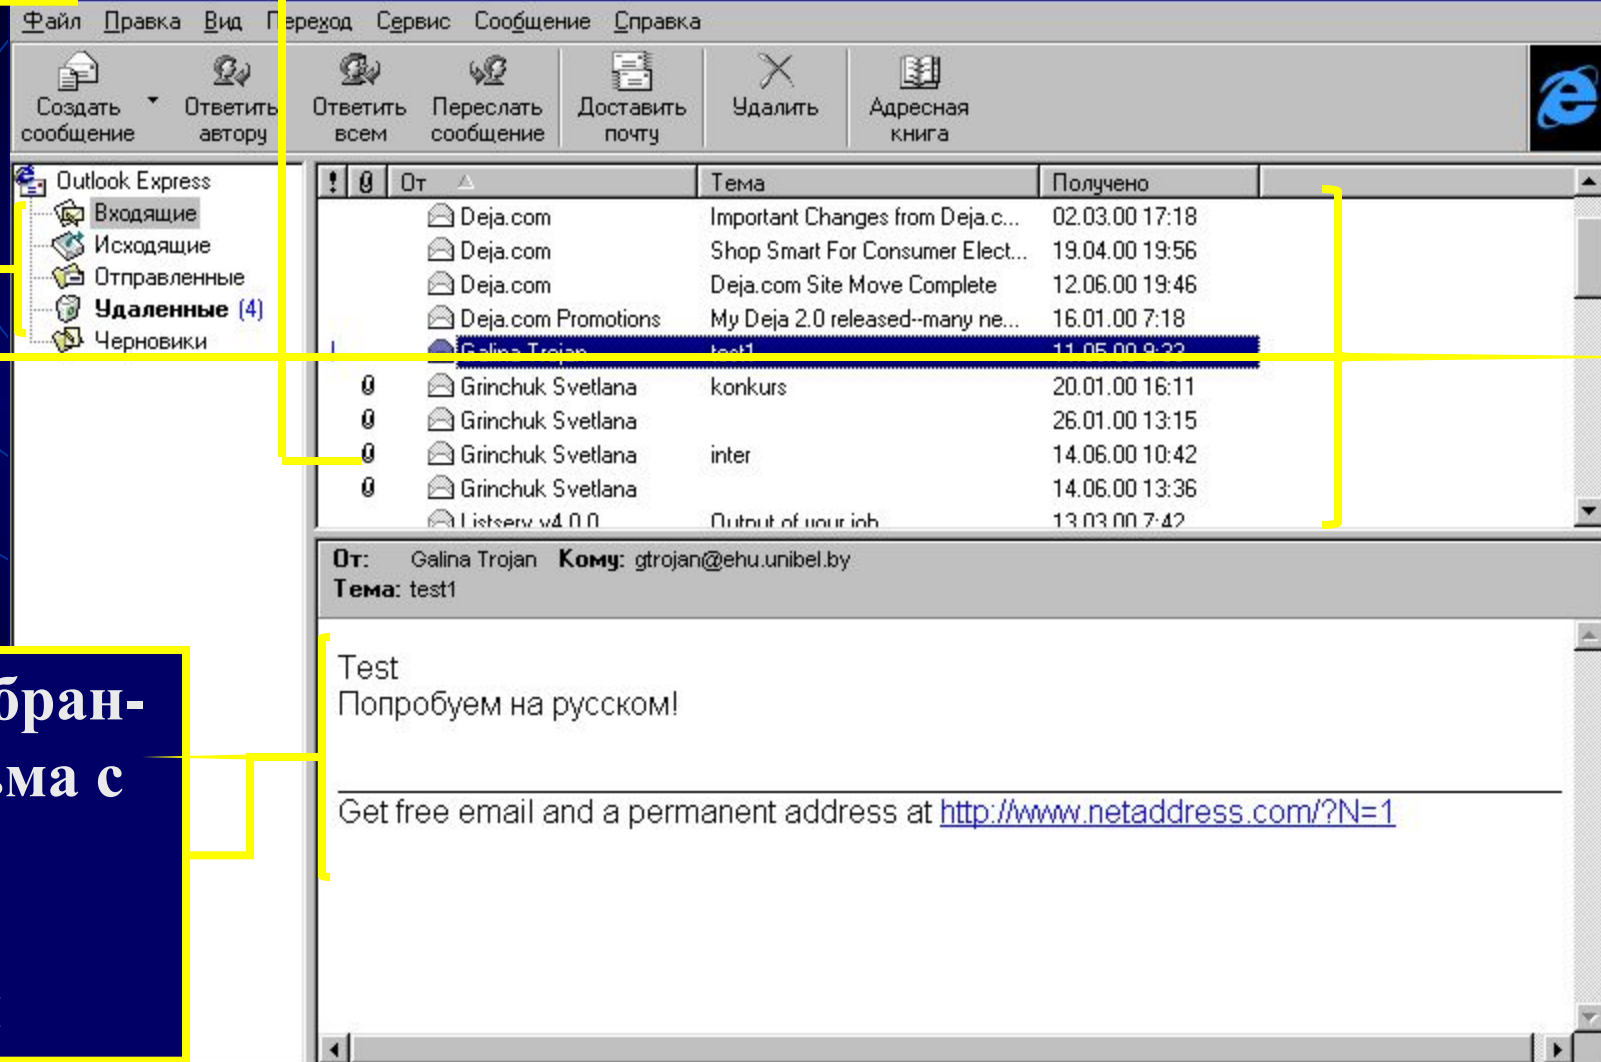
Файл Правка Вид Переход Сервис Сообщение Справка

Создать сообщение | Ответить автору | Ответить всем | Переслать сообщение | Доставить почту | Удалить | Адресная книга

Outlook Express
Входящие
Исходящие
Отправленные
Удаленные (4)
Черновики

| ! | 0 | От | Тема | Получено |
|---|---|---|---|---|
| | | Deja.com | Important Changes from Deja.c... | 02.03.00 17:18 |
| | | Deja.com | Shop Smart For Consumer Elect... | 19.04.00 19:56 |
| | | Deja.com | Deja.com Site Move Complete | 12.06.00 19:46 |
| | | Deja.com Promotions | My Deja 2.0 released--many ne... | 16.01.00 7:18 |
| ! | | Galina Trojan | test1 | 11.05.00 9:22 |
| | 0 | Grinchuk Svetlana | konkurs | 20.01.00 16:11 |
| | 0 | Grinchuk Svetlana | | 26.01.00 13:15 |
| | 0 | Grinchuk Svetlana | inter | 14.06.00 10:42 |
| | 0 | Grinchuk Svetlana | | 14.06.00 13:36 |
| | | Listserv v4.0.0 | Output of your job | 13.03.00 7:42 |

От: Galina Trojan Кому: gtrojan@ehu.unibel.by
Тема: test1

Test
Попробуем на русском!

Get free email and a permanent address at http://www.netaddress.com/?N=1

бран-
ьма с